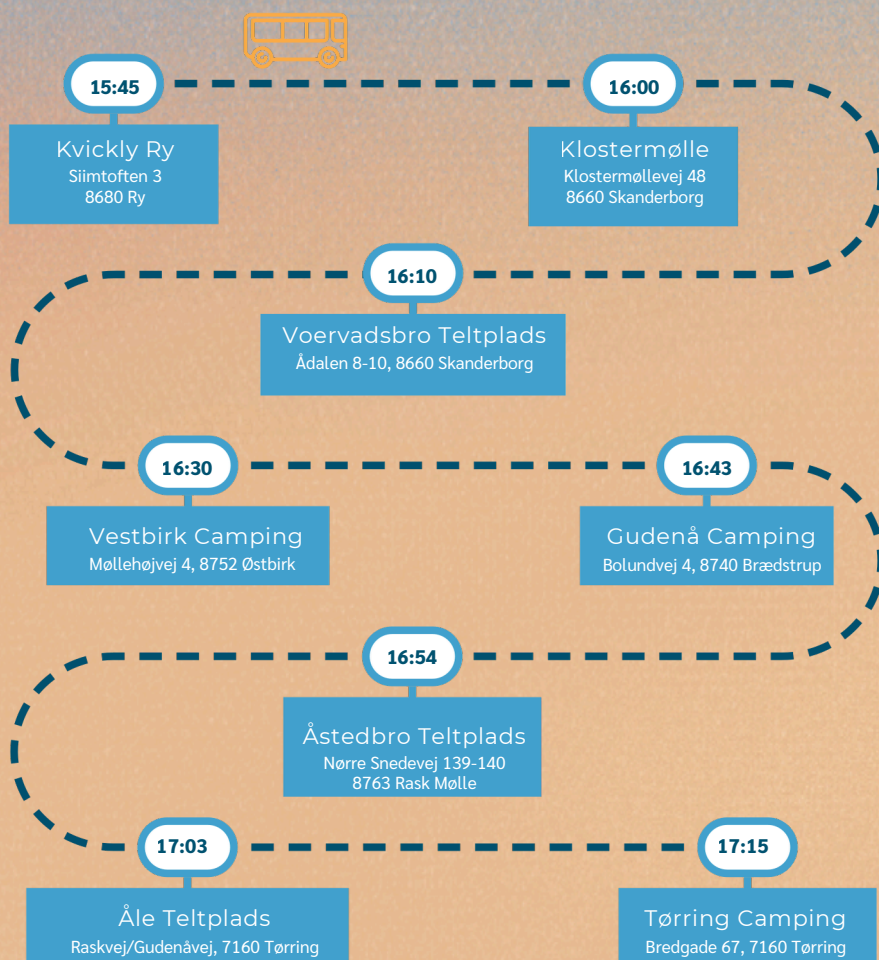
15:45

Kvickly Ry
Siimtoften 3
8680 Ry

16:00

Klostermølle
Klostermøllevej 48
8660 Skanderborg

16:10

Voervadsbro Teltplads
Ådalen 8-10, 8660 Skanderborg

16:30

Vestbirk Camping
Møllehøjvej 4, 8752 Østbirk

16:43

Gudenå Camping
Bolundvej 4, 8740 Brædstrup

16:54

Åstedbro Teltplads
Nørre Snedevej 139-140
8763 Rask Mølle

17:03

Åle Teltplads
Raskvej/Gudenåvej, 7160 Tørring

17:15

Tørring Camping
Bredgade 67, 7160 Tørring